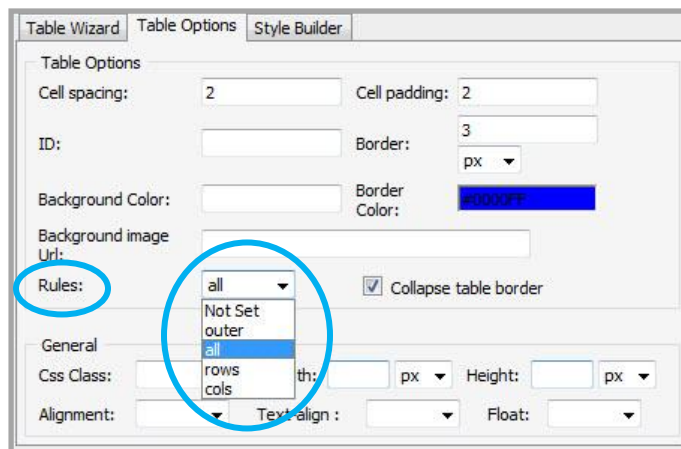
Table Wizard | Table Options | Style Builder

Table Options

Cell spacing: 2

Cell padding: 2

ID:

Border: 3

px

Background Color:

Border Color: #0000FF

Background image Url:

Rules: all

Not Set
outer
all
rows
cols

Collapse table border

General

Css Class:

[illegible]th:

px

Height:

px

Alignment:

Text align :

Float: